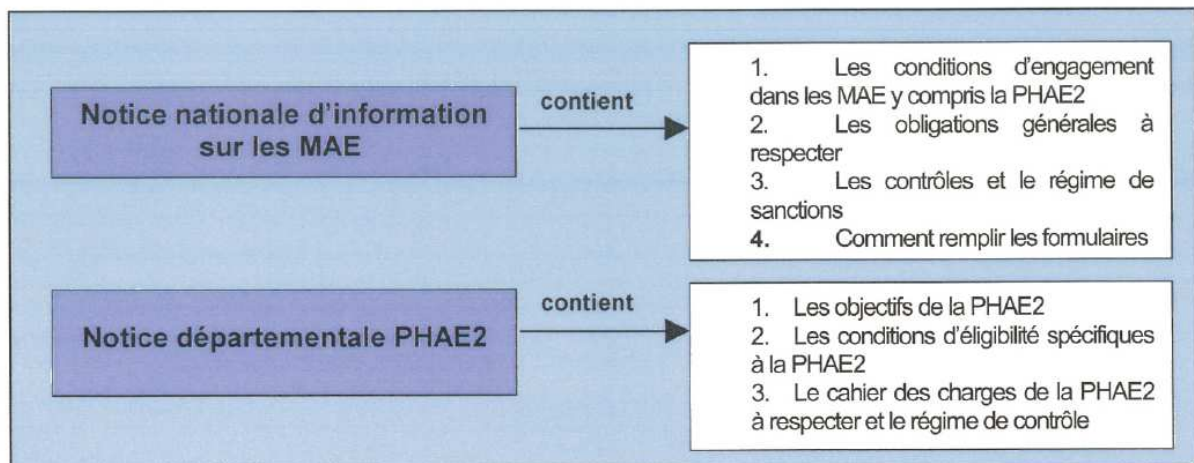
Notice nationale d'information sur les MAE

contient

1. Les conditions d'engagement dans les MAE y compris la PHAE2
2. Les obligations générales à respecter
3. Les contrôles et le régime de sanctions
4. Comment remplir les formulaires

Notice départementale PHAE2

contient

1. Les objectifs de la PHAE2
2. Les conditions d'éligibilité spécifiques à la PHAE2
3. Le cahier des charges de la PHAE2 à respecter et le régime de contrôle